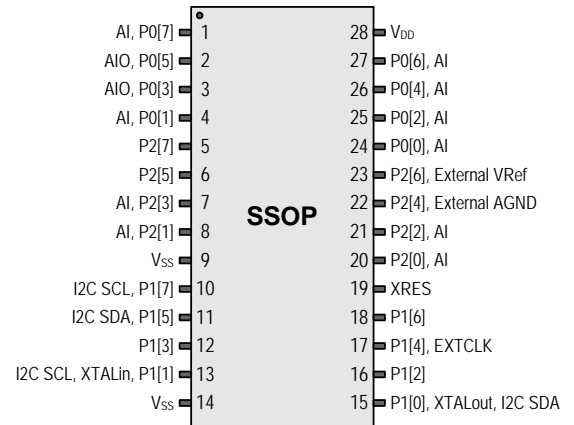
AI, P0[7] 1
AIO, P0[5] 2
AIO, P0[3] 3
AI, P0[1] 4
P2[7] 5
P2[5] 6
AI, P2[3] 7
AI, P2[1] 8
$V_{SS}$ 9
I2C SCL, P1[7] 10
I2C SDA, P1[5] 11
P1[3] 12
I2C SCL, XTALin, P1[1] 13
$V_{SS}$ 14

SSOP

28 $V_{DD}$
27 P0[6], AI
26 P0[4], AI
25 P0[2], AI
24 P0[0], AI
23 P2[6], External VRef
22 P2[4], External AGND
21 P2[2], AI
20 P2[0], AI
19 XRES
18 P1[6]
17 P1[4], EXTCLK
16 P1[2]
15 P1[0], XTALout, I2C SDA